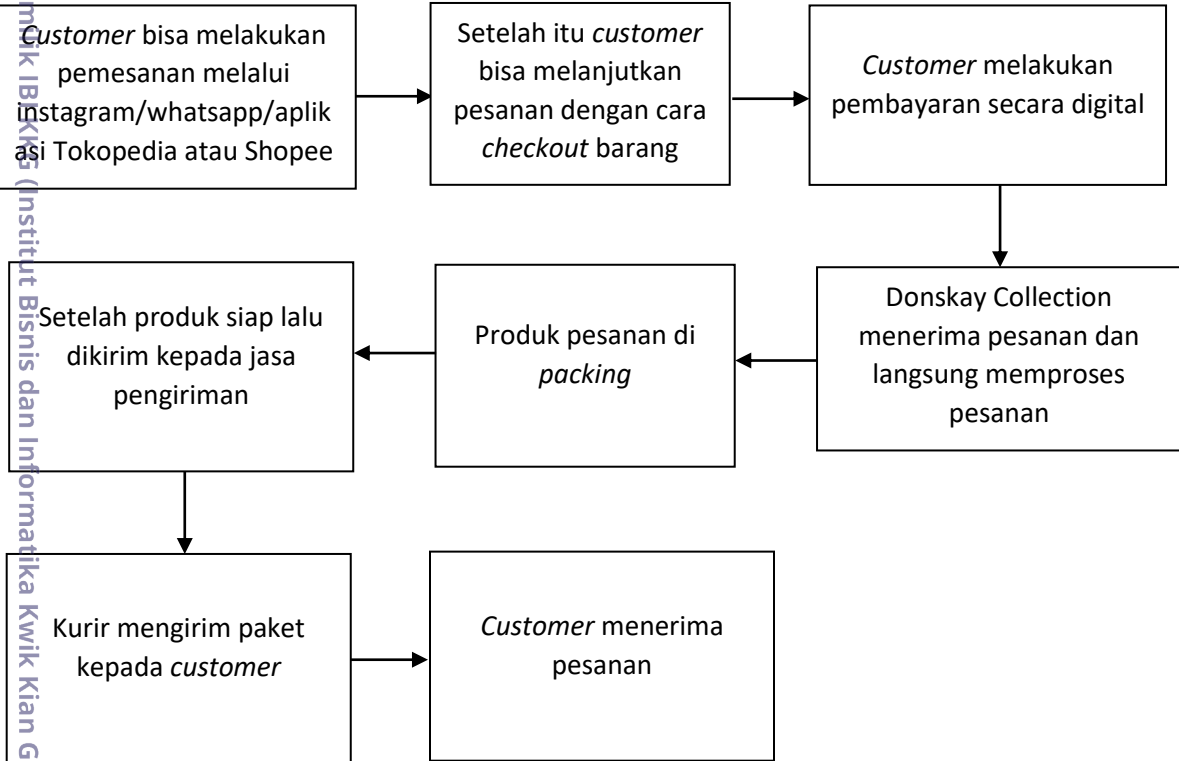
*Customer* bisa melakukan pemesanan melalui instagram/whatsapp/aplikasi Tokopedia atau Shopee

Setelah itu *customer* bisa melanjutkan pesanan dengan cara *checkout* barang

*Customer* melakukan pembayaran secara digital

Donskay Collection menerima pesanan dan langsung memproses pesanan

Produk pesanan di *packing*

Setelah produk siap lalu dikirim kepada jasa pengiriman

Kurir mengirim paket kepada *customer*

*Customer* menerima pesanan

milik IBIKKG (Institut Bisnis dan Informatika Kwik Kian G